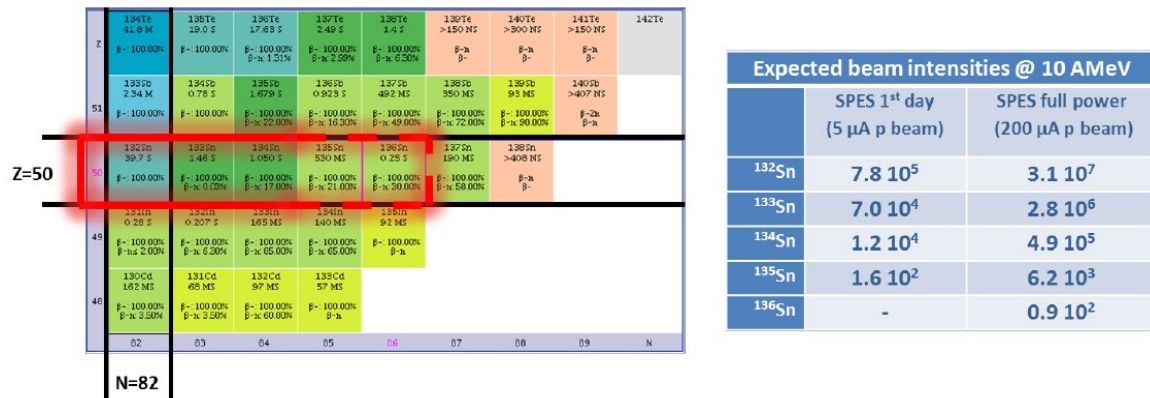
| Z | | | | | | | | | |
|---|---|---|---|---|---|---|---|---|---|
| | 134Te 41.8 M β-: 100.00% | 135Te 19.0 S β-: 100.00% | 136Te 17.63 S β-: 100.00% β-n: 1.31% | 137Te 2.49 S β-: 100.00% β-n: 2.99% | 138Te 1.4 S β-: 100.00% β-n: 6.30% | 139Te >150 NS β-n β- | 140Te >300 NS β-n β- | 141Te >150 NS β-n β- | 142Te |
| 51 | 133Sb 2.34 M β-: 100.00% | 134Sb 0.78 S β-: 100.00% | 135Sb 1.679 S β-: 100.00% β-n: 22.00% | 136Sb 0.923 S β-: 100.00% β-n: 16.30% | 137Sb 492 MS β-: 100.00% β-n: 49.00% | 138Sb 350 MS β-: 100.00% β-n: 72.00% | 139Sb 93 MS β-: 100.00% β-n: 90.00% | 140Sb >407 NS β-2n β-n | |
| 50 | 132Sn 39.7 S β-: 100.00% | 133Sn 1.46 S β-: 100.00% β-n: 0.03% | 134Sn 1.050 S β-: 100.00% β-n: 17.00% | 135Sn 530 MS β-: 100.00% β-n: 21.00% | 136Sn 0.25 S β-: 100.00% β-n: 30.00% | 137Sn 190 MS β-: 100.00% β-n: 58.00% | 138Sn >408 NS β-n β- | | |
| 49 | 131In 0.28 S β-: 100.00% β-n≤ 2.00% | 132In 0.207 S β-: 100.00% β-n: 6.30% | 133In 165 MS β-: 100.00% β-n: 85.00% | 134In 140 MS β-: 100.00% β-n: 65.00% | 135In 92 MS β-: 100.00% β-n | | | | |
| 48 | 130Cd 162 MS β-: 100.00% β-n: 3.50% | 131Cd 68 MS β-: 100.00% β-n: 3.50% | 132Cd 97 MS β-: 100.00% β-n: 60.00% | 133Cd 57 MS β-: 100.00% β-n | | | | | |
| | 82 | 83 | 84 | 85 | 86 | 87 | 88 | 89 | N |

Z=50

N=82

Expected beam intensities @ 10 AMeV

| | SPES 1$^{st}$ day (5 μA p beam) | SPES full power (200 μA p beam) |
|---|---|---|
| $^{132}$Sn | 7.8 $10^5$ | 3.1 $10^7$ |
| $^{133}$Sn | 7.0 $10^4$ | 2.8 $10^6$ |
| $^{134}$Sn | 1.2 $10^4$ | 4.9 $10^5$ |
| $^{135}$Sn | 1.6 $10^2$ | 6.2 $10^3$ |
| $^{136}$Sn | - | 0.9 $10^2$ |